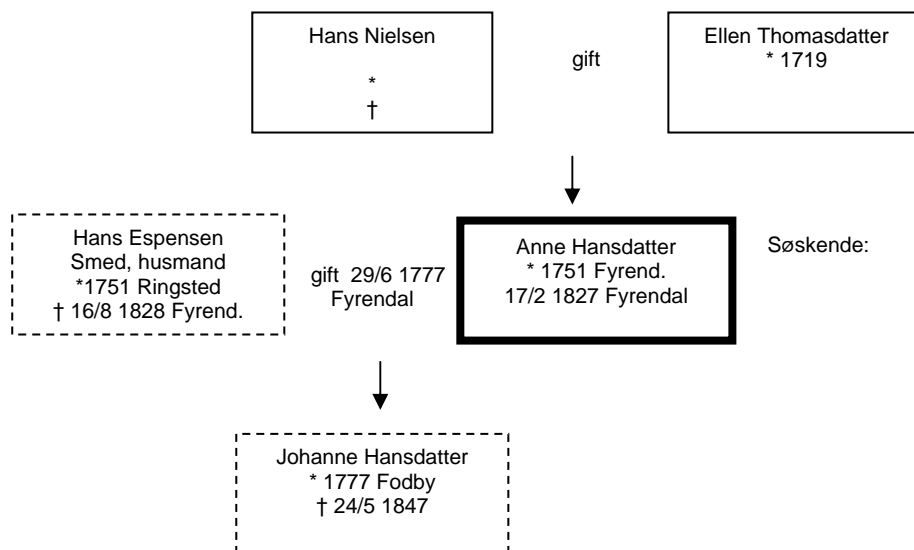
Hans Nielsen
*
†

gift

Ellen Thomasdatter
* 1719

Hans Espensen
Smed, husmand
*1751 Ringsted
† 16/8 1828 Fyrend.

gift 29/6 1777
Fyrendal

Anne Hansdatter
* 1751 Fyrend.
17/2 1827 Fyrendal

Søskende:

Johanne Hansdatter
* 1777 Fodby
† 24/5 1847